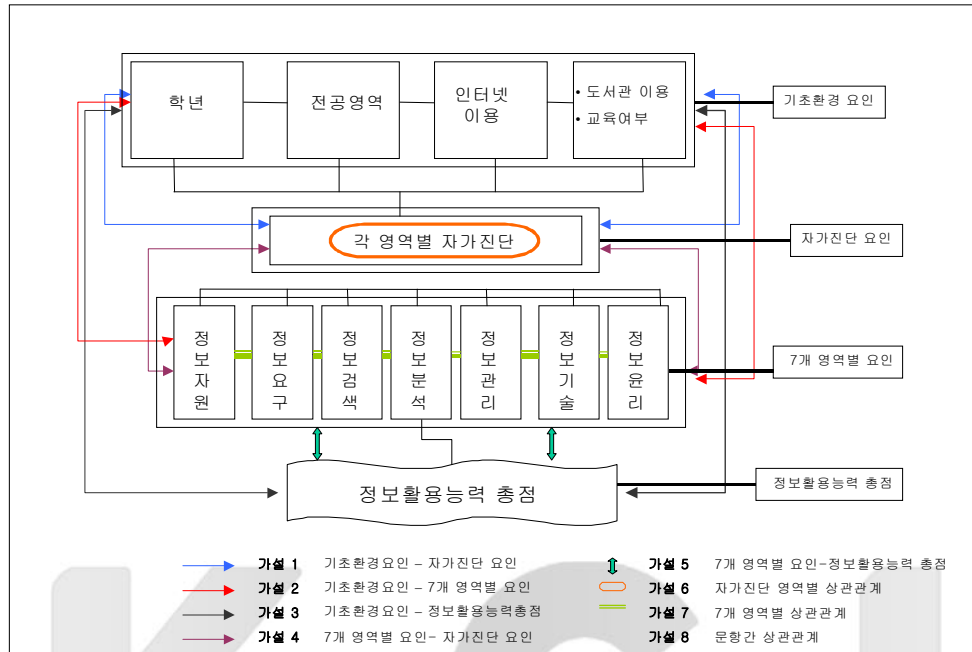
학년

전공영역

인터넷 이용

• 도서관 이용
• 교육여부

기초환경 요인

각 영역별 자가진단

자가진단 요인

정보자원

정보요구

정보검색

정보분석

정보관리

정보기술

정보윤리

7개 영역별 요인

정보활용능력 총점

정보활용능력 총점

가설 1 기초환경요인 – 자가진단 요인

가설 2 기초환경요인 – 7개 영역별 요인

가설 3 기초환경요인 – 정보활용능력총점

가설 4 7개 영역별 요인- 자가진단 요인

가설 5 7개 영역별 요인-정보활용능력 총점

가설 6 자가진단 영역별 상관관계

가설 7 7개 영역별 상관관계

가설 8 문항간 상관관계